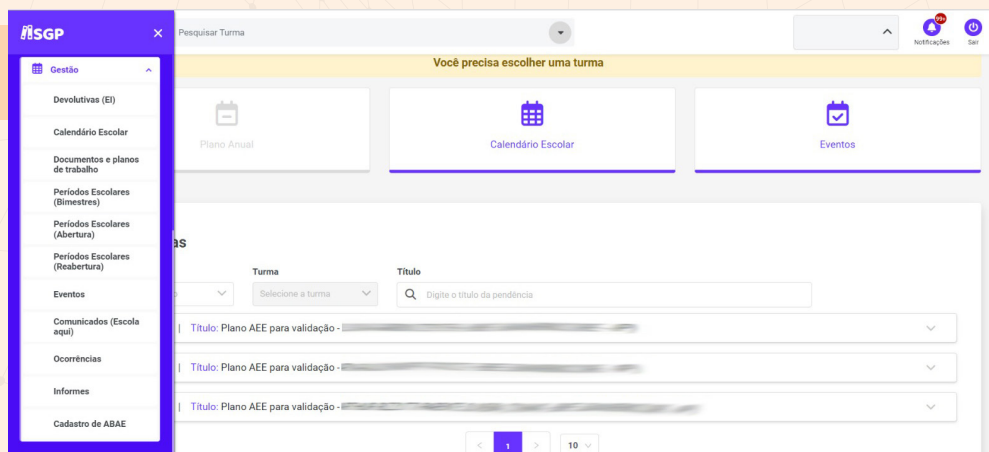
SGP

Gestão

Devolutivas (EI)

Calendário Escolar

Documentos e planos de trabalho

Períodos Escolares (Bimestres)

Períodos Escolares (Abertura)

Períodos Escolares (Reabertura)

Eventos

Comunicados (Escola aqui)

Ocorrências

Informes

Cadastro de ABAE

Pesquisar Turma

99+
Notificações

Sair

Você precisa escolher uma turma

Plano Anual

Calendário Escolar

Eventos

as

Turma

Selecione a turma

Título

Digite o título da pendência

Título: Plano AEE para validação - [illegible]

Título: Plano AEE para validação - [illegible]

Título: Plano AEE para validação - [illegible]

1

10